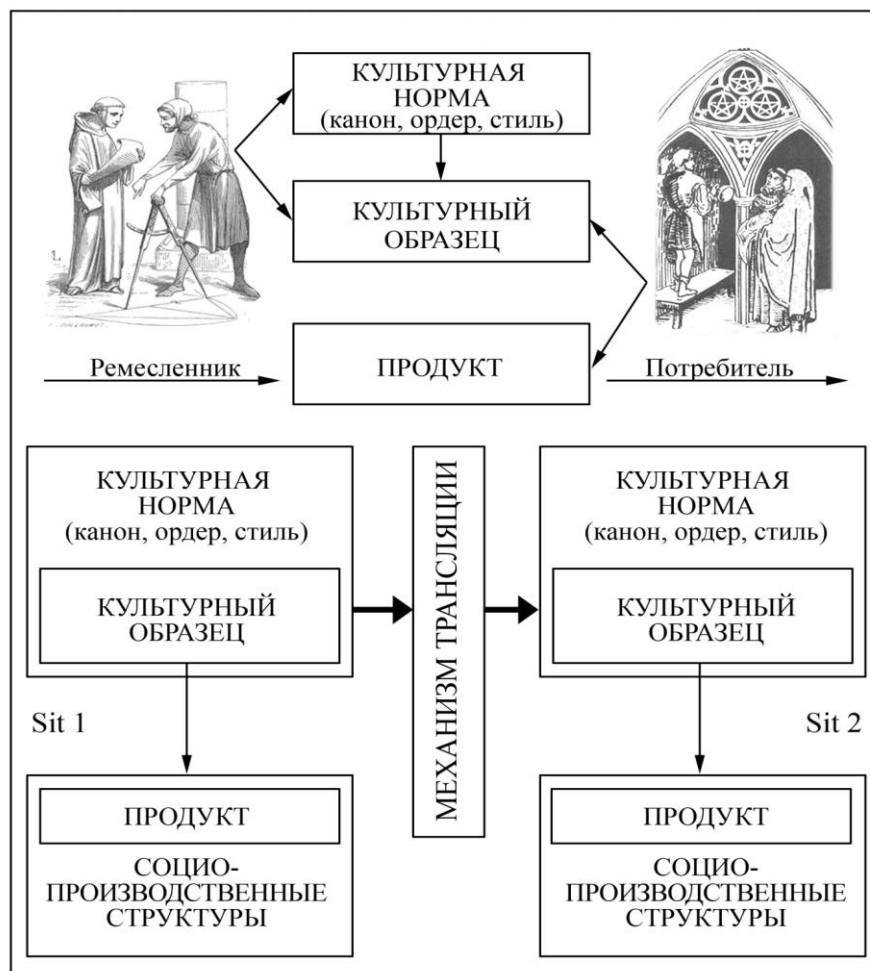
КУЛЬТУРНАЯ НОРМА (канон, ордер, стиль)

КУЛЬТУРНЫЙ ОБРАЗЕЦ

Ремесленник

ПРОДУКТ

Потребитель

КУЛЬТУРНАЯ НОРМА (канон, ордер, стиль)

КУЛЬТУРНЫЙ ОБРАЗЕЦ

Sit 1

ПРОДУКТ

СОЦИО-ПРОИЗВОДСТВЕННЫЕ СТРУКТУРЫ

МЕХАНИЗМ ТРАНСЛЯЦИИ

КУЛЬТУРНАЯ НОРМА (канон, ордер, стиль)

КУЛЬТУРНЫЙ ОБРАЗЕЦ

Sit 2

ПРОДУКТ

СОЦИО-ПРОИЗВОДСТВЕННЫЕ СТРУКТУРЫ